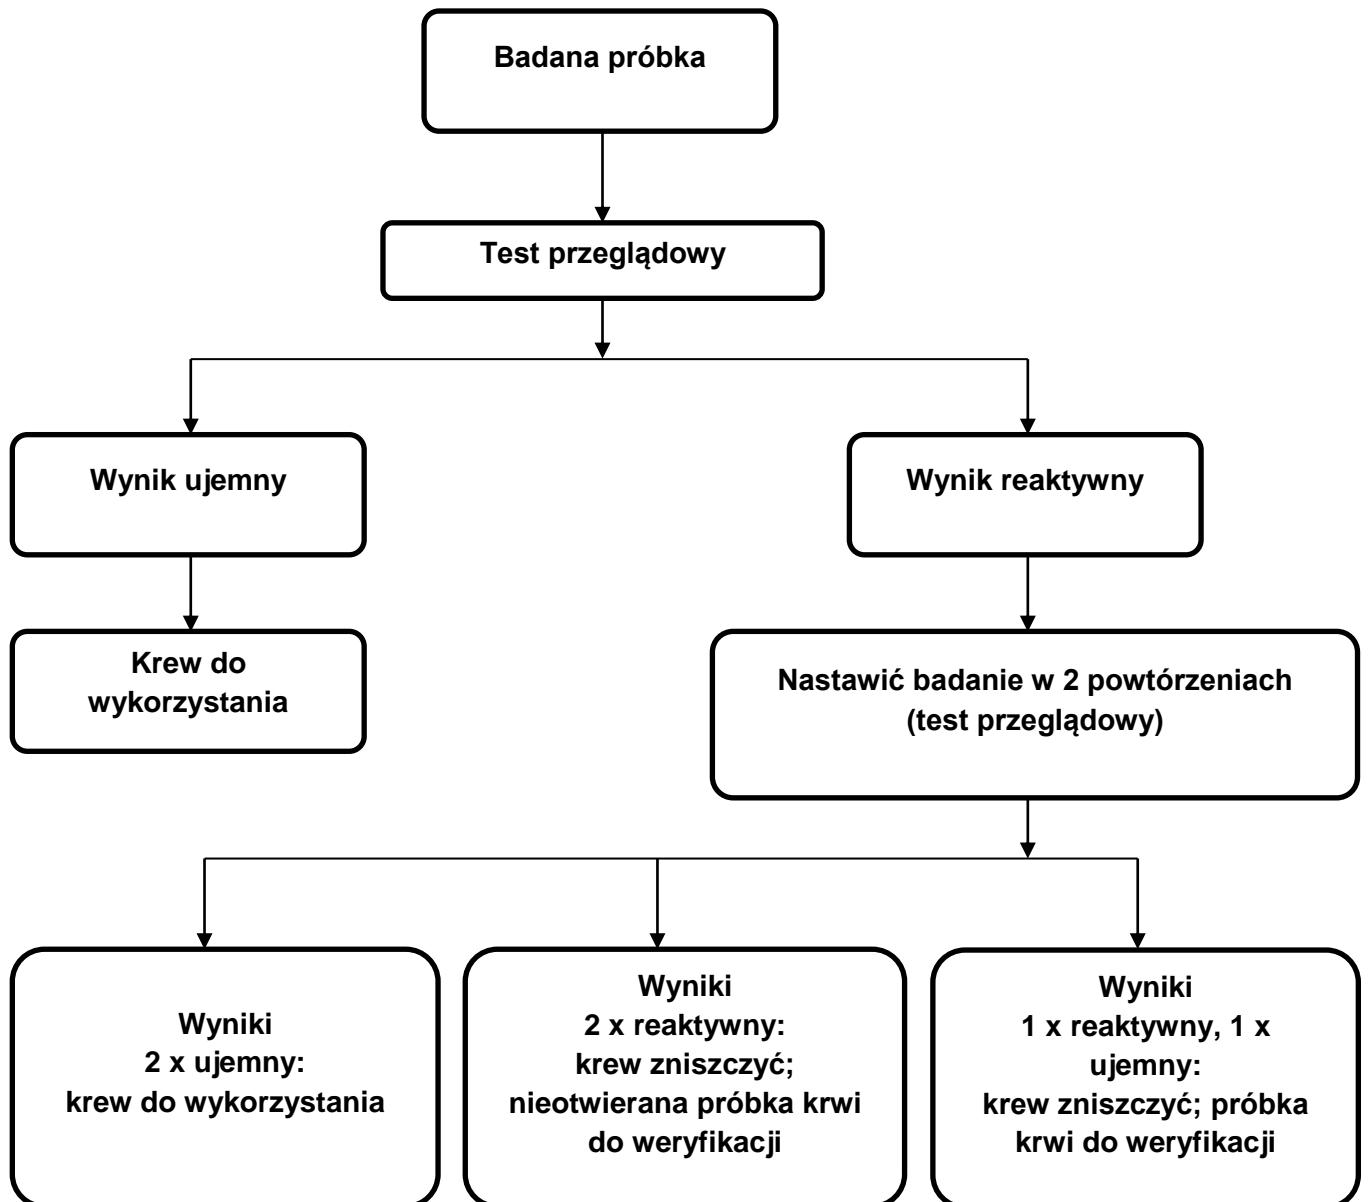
Badana próbka

Test przeglądowy

Wynik ujemny

Wynik reaktywny

Krew do wykorzystania

Nastawić badanie w 2 powtórzeniach (test przeglądowy)

Wyniki
2 x ujemny:
krew do wykorzystania

Wyniki
2 x reaktywny:
krew zniszczyć;
nieotwierana próbka krwi do weryfikacji

Wyniki
1 x reaktywny, 1 x ujemny:
krew zniszczyć; próbka krwi do weryfikacji